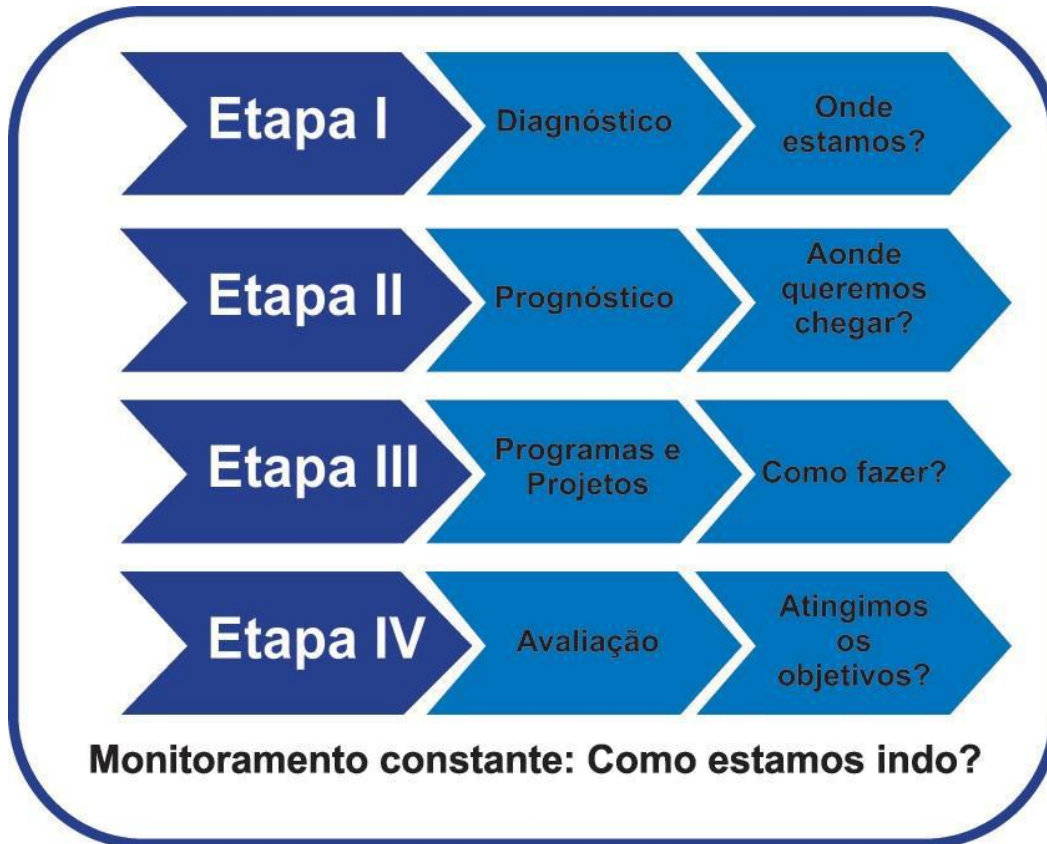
Etapa I
Diagnóstico
Onde estamos?

Etapa II
Prognóstico
Aonde queremos chegar?

Etapa III
Programas e Projetos
Como fazer?

Etapa IV
Avaliação
Atingimos os objetivos?

Monitoramento constante: Como estamos indo?